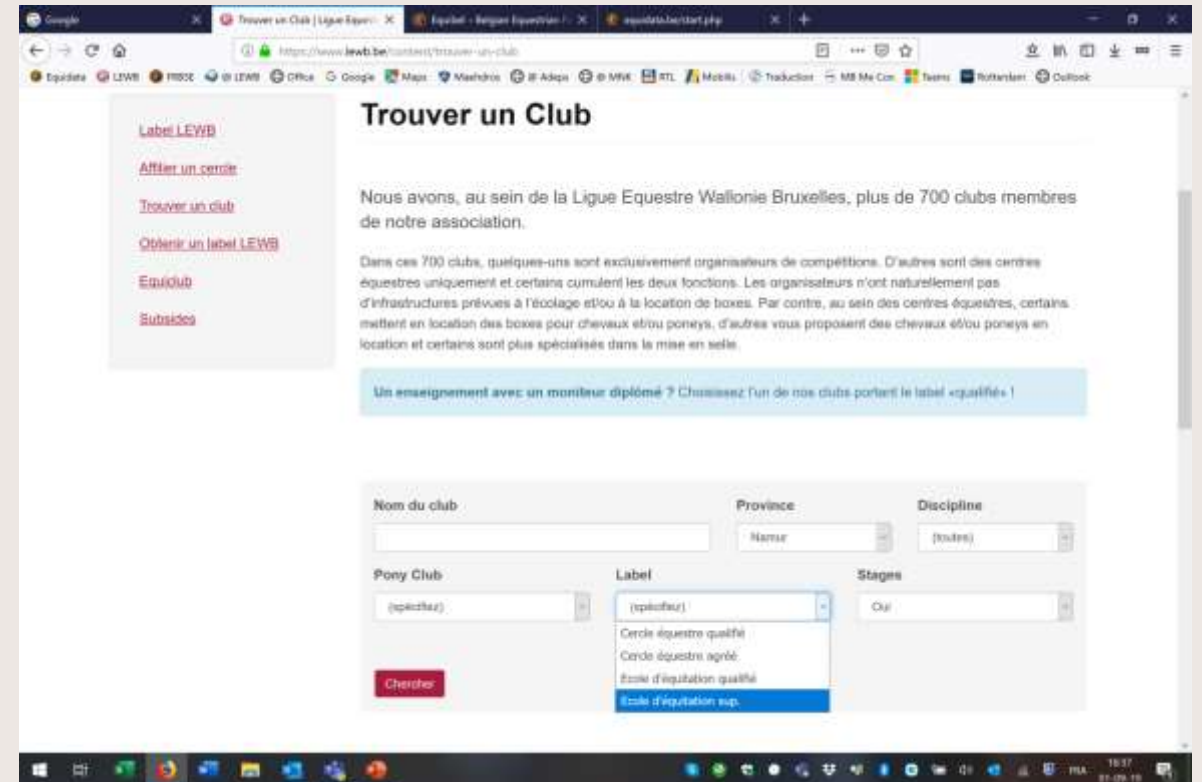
Google
Trouver un Club | Ligue Eques
Equibel - Belgian Equestrian F
equidata.be/start.php

https://www.lewb.be/content/trouver-un-club

Equidata LEWB FRBSE @ LEWB Office Google Maps Mashdros @ Adeps @ MVK RTL Mobilis Traduction MB Me Con Teams Rotterdam Outlook

Label LEWB
Affilier un cercle
Trouver un club
Obtenir un label LEWB
Equiclub
Subsides

Trouver un Club

Nous avons, au sein de la Ligue Equestre Wallonie Bruxelles, plus de 700 clubs membres de notre association.

Dans ces 700 clubs, quelques-uns sont exclusivement organisateurs de compétitions. D'autres sont des centres équestres uniquement et certains cumulent les deux fonctions. Les organisateurs n'ont naturellement pas d'infrastructures prévues à l'écolage et/ou à la location de boxes. Par contre, au sein des centres équestres, certains mettent en location des boxes pour chevaux et/ou poneys, d'autres vous proposent des chevaux et/ou poneys en location et certains sont plus spécialisés dans la mise en selle.

Un enseignement avec un moniteur diplômé ? Choisissez l'un de nos clubs portant le label «qualifié» !

Nom du club
Province
Namur
Discipline
(toutes)
Pony Club
(spécifiez)
Label
(spécifiez)
Cercle équestre qualifié
Cercle équestre agréé
Ecole d'équitation qualifié
Ecole d'équitation sup.
Stages
Oui
Chercher

FRA 18:37